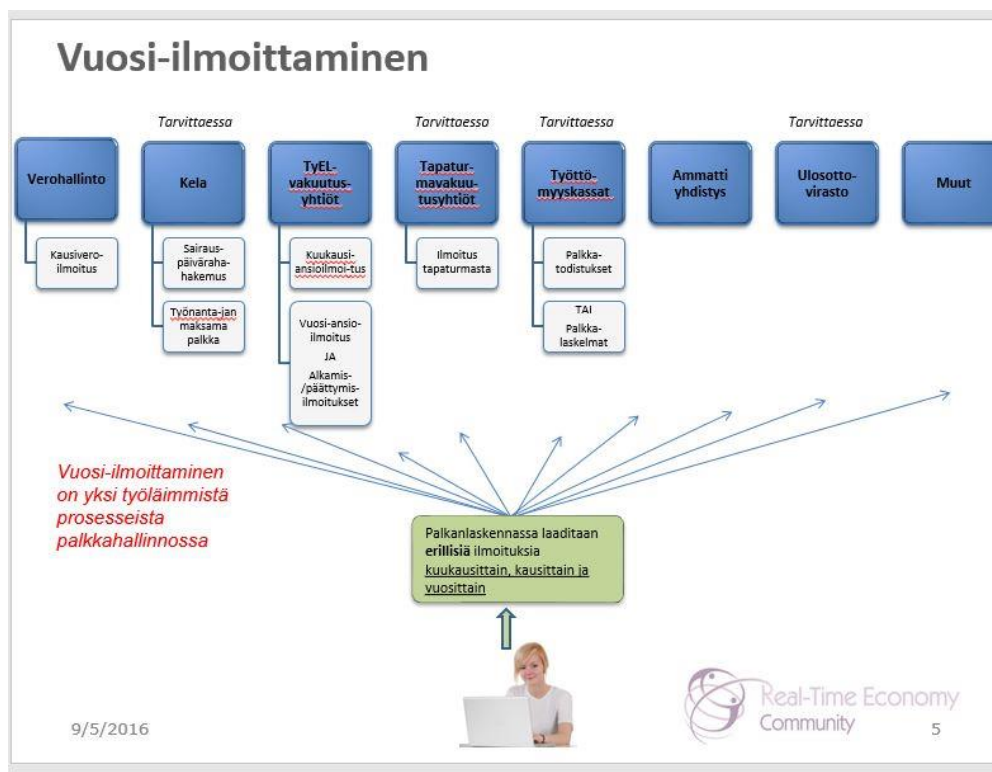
Vuosi-ilmoittaminen

Verohallinto

Kausivero-ilmoitus

Tarvittaessa

Kela

Sairaus-päiväraha-hakemus

Työnanta-jan maksama palkka

TyEL-vakuutus-yhtiöt

Kuukausi-ansioilmoi-tus

Vuosi-ansio-ilmoitus
JA
Alkamis-/päättymis-ilmoitukset

Tarvittaessa

Tapatur-mavakuu-tusyhtiöt

Ilmoitus tapaturmasta

Tarvittaessa

Työttö-myyskassat

Palkka-todistukset

TAI
Palkka-laskelmat

Ammatti yhdistys

Tarvittaessa

Ulosotto-virasto

Muut

Vuosi-ilmoittaminen on yksi työläimmistä prosesseista palkkahallinnossa

Palkanlaskennassa laaditaan **erillisiä** ilmoituksia kuukausittain, kausittain ja vuosittain

Real-Time Economy Community

9/5/2016

5